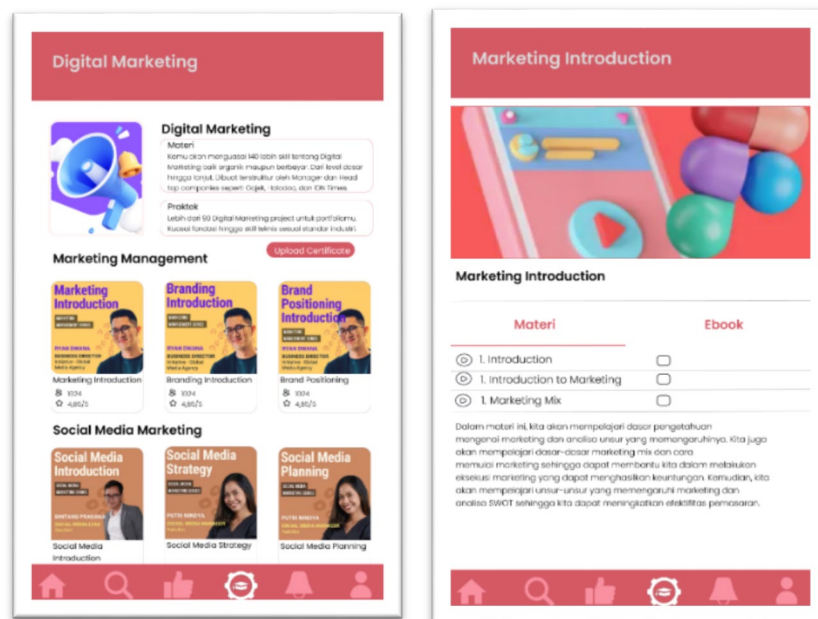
Digital Marketing

Digital Marketing

Materi
Kamu akan menguasai 140 lebih skill tentang Digital Marketing baik organik maupun berbayar. Dari level dasar hingga lanjut. Dibuat terstruktur oleh Manager dan Head top companies seperti Gojek, Halodoc, dan IDN Times.

Praktek
Lebih dari 50 Digital Marketing project untuk portofoliomu. Kuasai fondasi hingga skill teknis sesuai standar industri.

Marketing Management

Upload Certificate

Marketing Introduction
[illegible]
RYAN DWANA
BUSINESS DIRECTOR
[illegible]

Branding Introduction
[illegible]
RYAN DWANA
BUSINESS DIRECTOR
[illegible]

Brand Positioning Introduction
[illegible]

Marketing Introduction
1024
4,85/5

Branding Introduction
1024
4,85/5

Brand Positioning
1024
4,85/5

Social Media Marketing

Social Media Introduction
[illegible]
BINTANG PRADANA
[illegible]

Social Media Strategy
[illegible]
PUTRI MAGIYA
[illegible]

Social Media Planning
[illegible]
PUTRI MAGIYA
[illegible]

Social Media Introduction

Social Media Strategy

Social Media Planning

Marketing Introduction

Marketing Introduction

Materi

Ebook

1. Introduction

1. Introduction to Marketing

1. Marketing Mix

Dalam materi ini, kita akan mempelajari dasar pengetahuan mengenai marketing dan analisa unsur yang memengaruhinya. Kita juga akan mempelajari dasar-dasar marketing mix dan cara memulai marketing sehingga dapat membantu kita dalam melakukan eksekusi marketing yang dapat menghasilkan keuntungan. Kemudian, kita akan mempelajari unsur-unsur yang memengaruhi marketing dan analisa SWOT sehingga kita dapat meningkatkan efektifitas pemasaran.